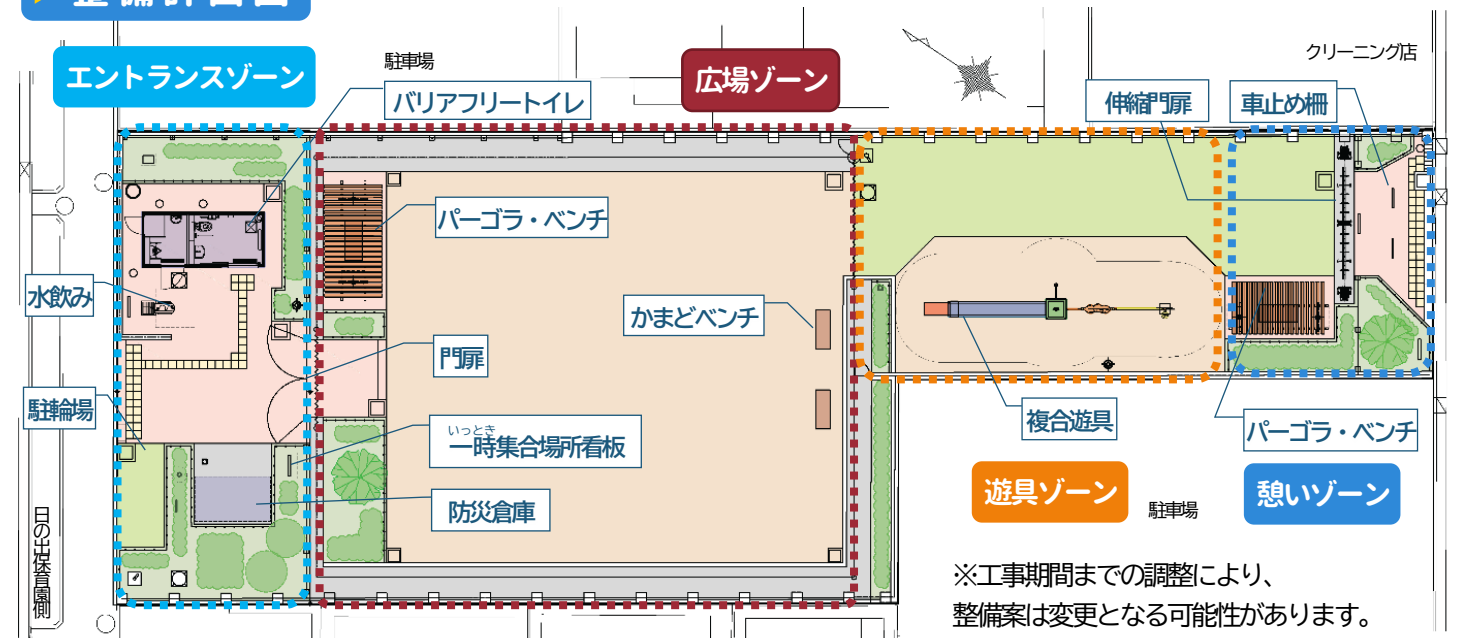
整備計画図

エントランスゾーン

駐車場

バリアフリートイレ

広場ゾーン

クリーニング店

伸縮門扉

車止め柵

パーゴラ・ベンチ

水飲み

かまどベンチ

門扉

駐輪場

いっとき
一時集合場所看板

防災倉庫

複合遊具

パーゴラ・ベンチ

遊具ゾーン

駐車場

憩いゾーン

日の出保育園側

※工事期間までの調整により、
整備案は変更となる可能性があります。